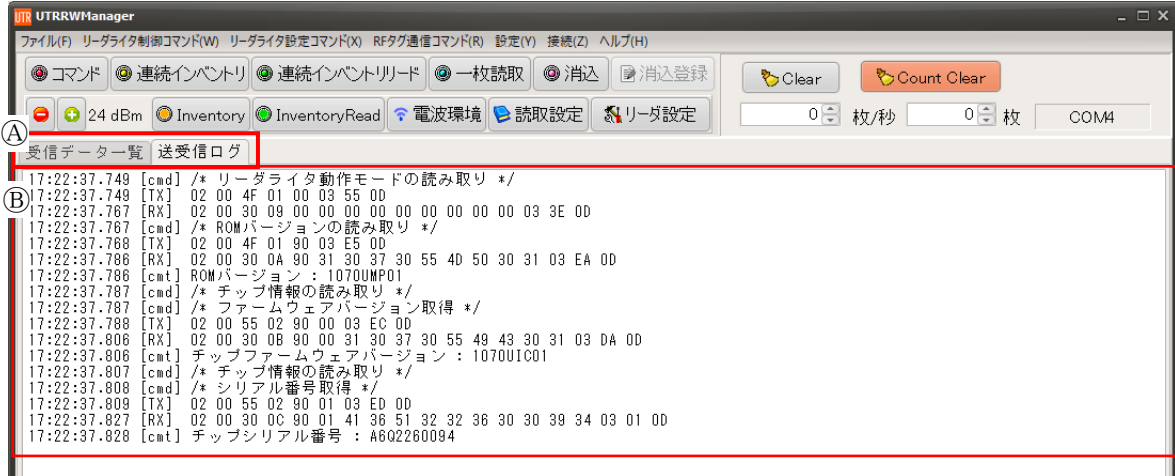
UTR UTRRWManager

ファイル(F) リーダライタ制御コマンド(W) リーダライタ設定コマンド(X) RFタグ通信コマンド(R) 設定(Y) 接続(Z) ヘルプ(H)

コマンド 連続インベントリ 連続インベントリリード 一枚読取 消込 消込登録

Clear Count Clear

24 dBm Inventory InventoryRead 電波環境 読取設定 リーダ設定

0 枚/秒 0 枚 COM4

Ⓐ

受信データ一覧 送受信ログ

Ⓑ

17:22:37.749 [cmd] /* リーダライタ動作モードの読み取り */
17:22:37.749 [TX] 02 00 4F 01 00 03 55 0D
17:22:37.767 [RX] 02 00 30 09 00 00 00 00 00 00 00 00 00 03 3E 0D
17:22:37.767 [cmd] /* ROMバージョンの読み取り */
17:22:37.768 [TX] 02 00 4F 01 90 03 E5 0D
17:22:37.786 [RX] 02 00 30 0A 90 31 30 37 30 55 4D 50 30 31 03 EA 0D
17:22:37.786 [cmt] ROMバージョン : 1070UMP01
17:22:37.787 [cmd] /* チップ情報の読み取り */
17:22:37.787 [cmd] /* ファームウェアバージョン取得 */
17:22:37.788 [TX] 02 00 55 02 90 00 03 EC 0D
17:22:37.806 [RX] 02 00 30 0B 90 00 31 30 37 30 55 49 43 30 31 03 DA 0D
17:22:37.806 [cmt] チップファームウェアバージョン : 1070UIC01
17:22:37.807 [cmd] /* チップ情報の読み取り */
17:22:37.808 [cmd] /* シリアル番号取得 */
17:22:37.809 [TX] 02 00 55 02 90 01 03 ED 0D
17:22:37.827 [RX] 02 00 30 0C 90 01 41 36 51 32 32 36 30 30 39 34 03 01 0D
17:22:37.828 [cmt] チップシリアル番号 : A6Q2260094